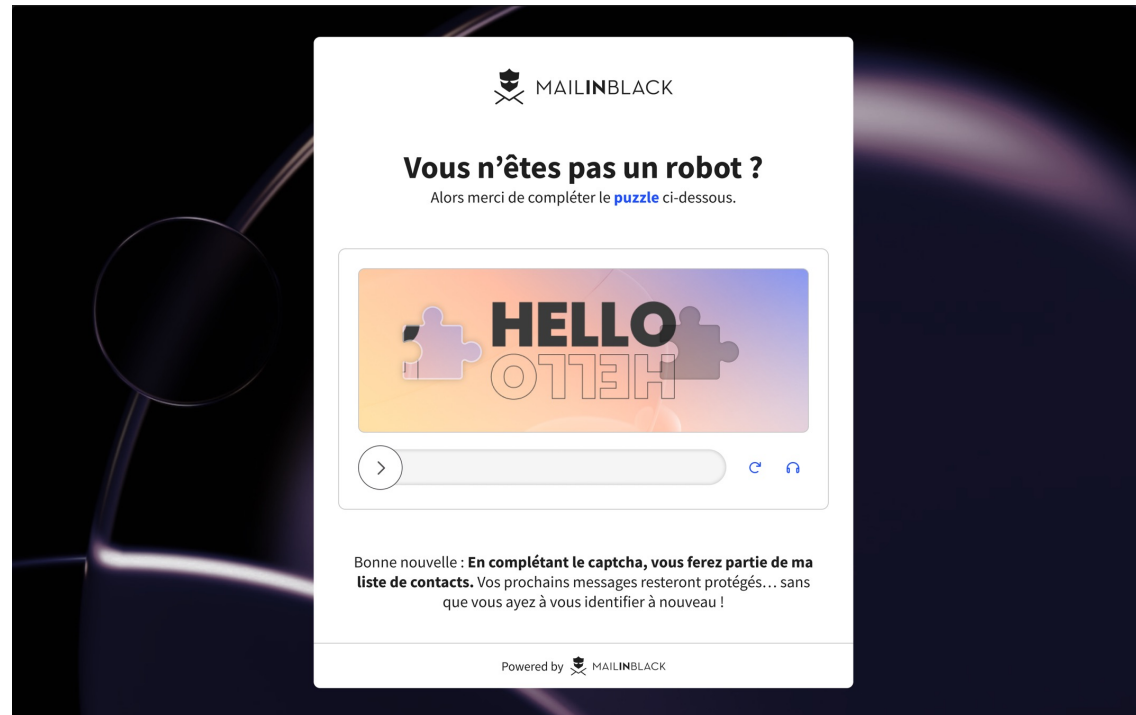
MAILINBLACK

Vous n’êtes pas un robot ?

Alors merci de compléter le puzzle ci-dessous.

HELLO

HELLO

Bonne nouvelle : En complétant le captcha, vous ferez partie de ma liste de contacts. Vos prochains messages resteront protégés… sans que vous ayez à vous identifier à nouveau !

Powered by MAILINBLACK